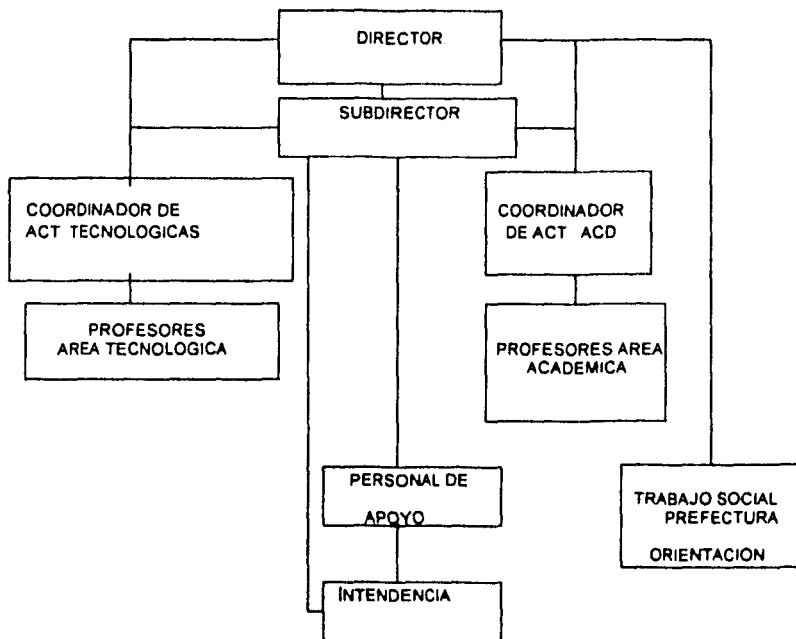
DIRECTOR

SUBDIRECTOR

COORDINADOR DE ACT TECNOLOGICAS

PROFESORES AREA TECNOLOGICA

COORDINADOR DE ACT ACD

PROFESORES AREA ACADEMICA

PERSONAL DE APOYO

INTENDENCIA

TRABAJO SOCIAL PREFECTURA

ORIENTACION